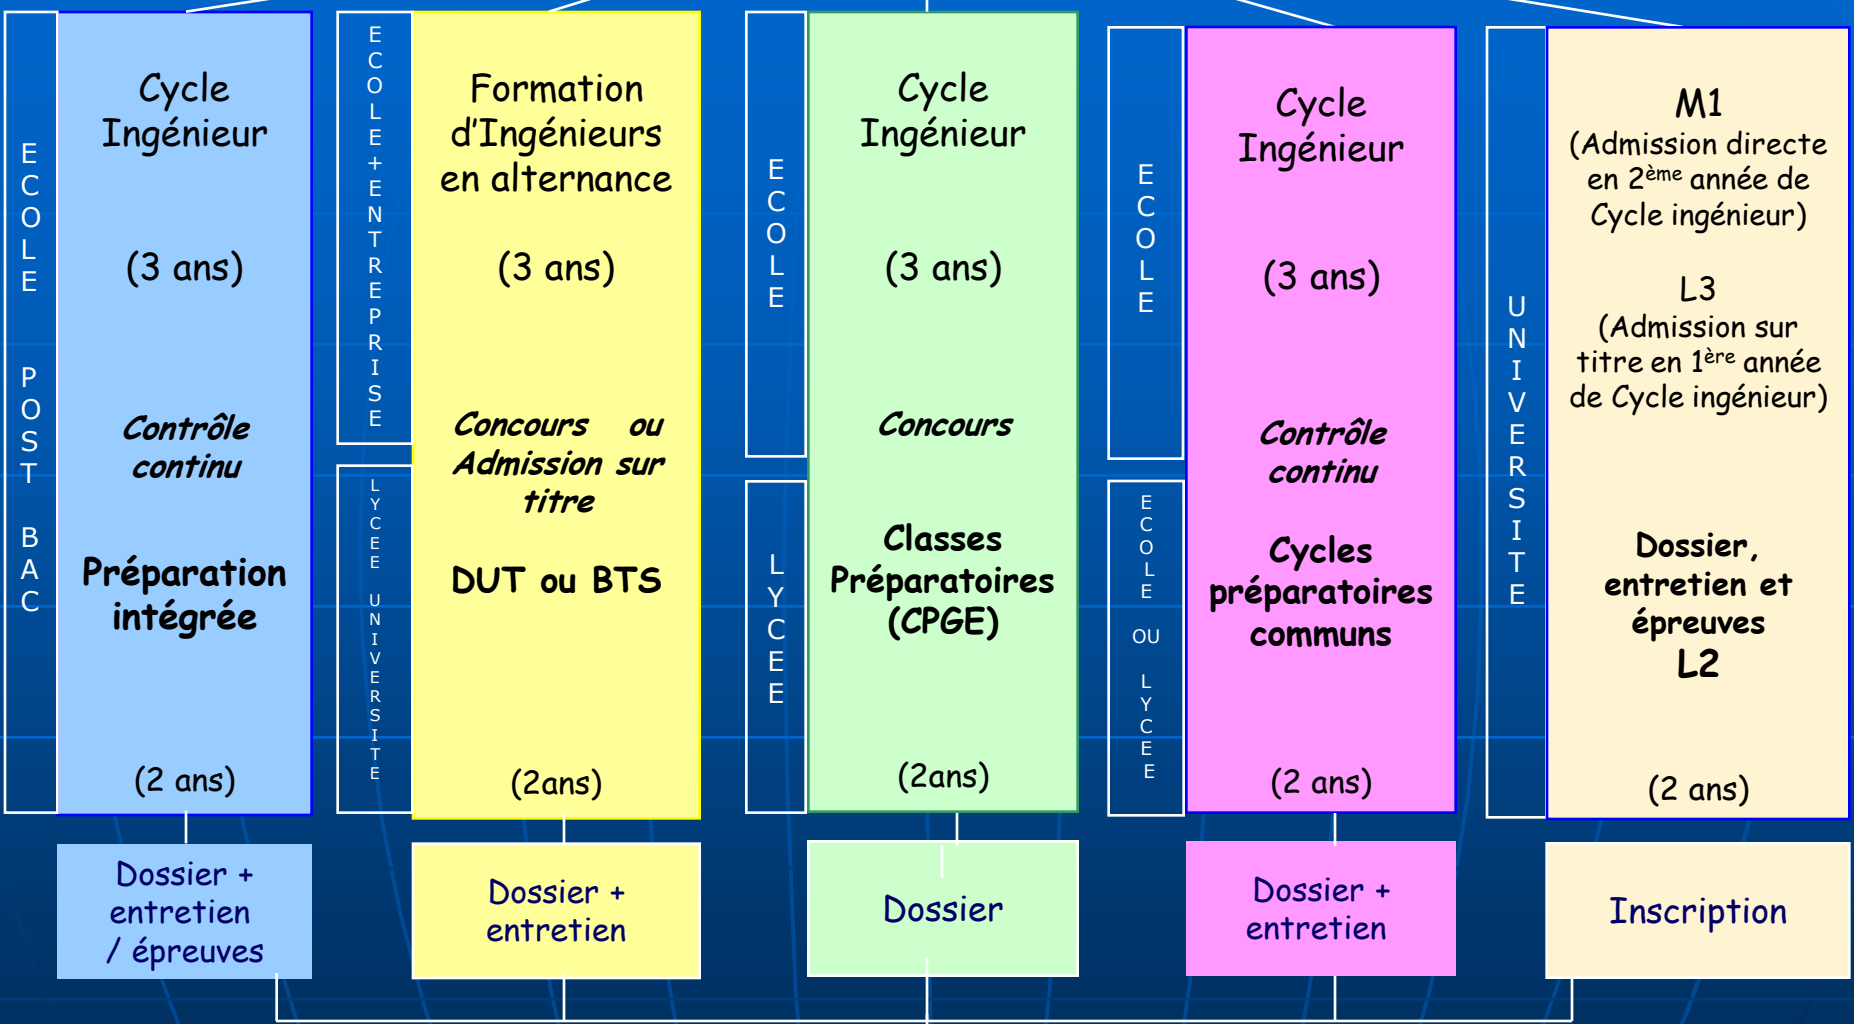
ECOLE POST BAC

Cycle Ingénieur

(3 ans)

Contrôle continu

Préparation intégrée

(2 ans)

Dossier + entretien / épreuves

ECOLE + ENTREPRISE

LYCEE UNIVERSITE

Formation d'Ingénieurs en alternance

(3 ans)

Concours ou Admission sur titre

DUT ou BTS

(2ans)

Dossier + entretien

ECOLE

LYCEE

Cycle Ingénieur

(3 ans)

Concours

Classes Préparatoires (CPGE)

(2ans)

Dossier

ECOLE

ECOLE OU LYCEE

Cycle Ingénieur

(3 ans)

Contrôle continu

Cycles préparatoires communs

(2 ans)

Dossier + entretien

UNIVERSITE

M1
(Admission directe en 2$^{ème}$ année de Cycle ingénieur)

L3
(Admission sur titre en 1$^{ère}$ année de Cycle ingénieur)

Dossier, entretien et épreuves
L2

(2 ans)

Inscription